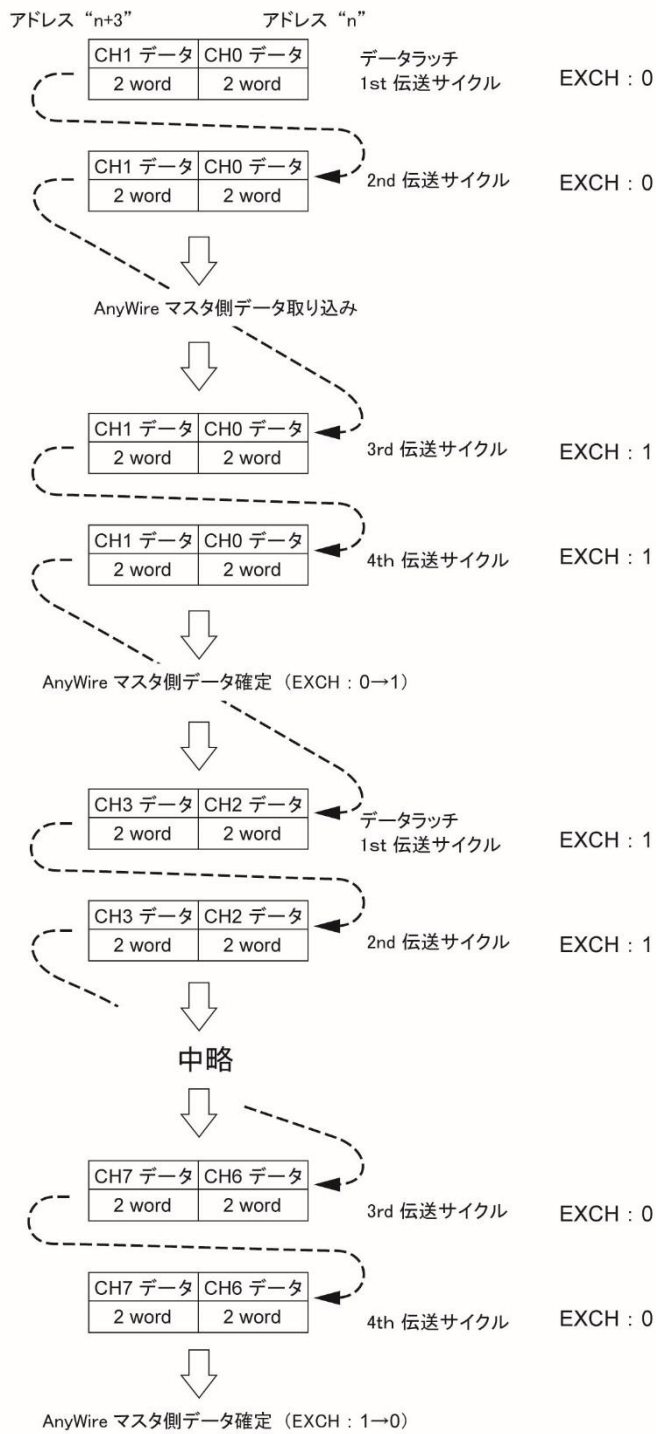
アドレス "n+3" アドレス "n"

| CH1 データ | CH0 データ |
|---|---|
| 2 word | 2 word |

データラッチ
1st 伝送サイクル EXCH : 0

| CH1 データ | CH0 データ |
|---|---|
| 2 word | 2 word |

2nd 伝送サイクル EXCH : 0

AnyWire マスタ側データ取り込み

| CH1 データ | CH0 データ |
|---|---|
| 2 word | 2 word |

3rd 伝送サイクル EXCH : 1

| CH1 データ | CH0 データ |
|---|---|
| 2 word | 2 word |

4th 伝送サイクル EXCH : 1

AnyWire マスタ側データ確定（EXCH : 0→1）

| CH3 データ | CH2 データ |
|---|---|
| 2 word | 2 word |

データラッチ
1st 伝送サイクル EXCH : 1

| CH3 データ | CH2 データ |
|---|---|
| 2 word | 2 word |

2nd 伝送サイクル EXCH : 1

中略

| CH7 データ | CH6 データ |
|---|---|
| 2 word | 2 word |

3rd 伝送サイクル EXCH : 0

| CH7 データ | CH6 データ |
|---|---|
| 2 word | 2 word |

4th 伝送サイクル EXCH : 0

AnyWire マスタ側データ確定（EXCH : 1→0）